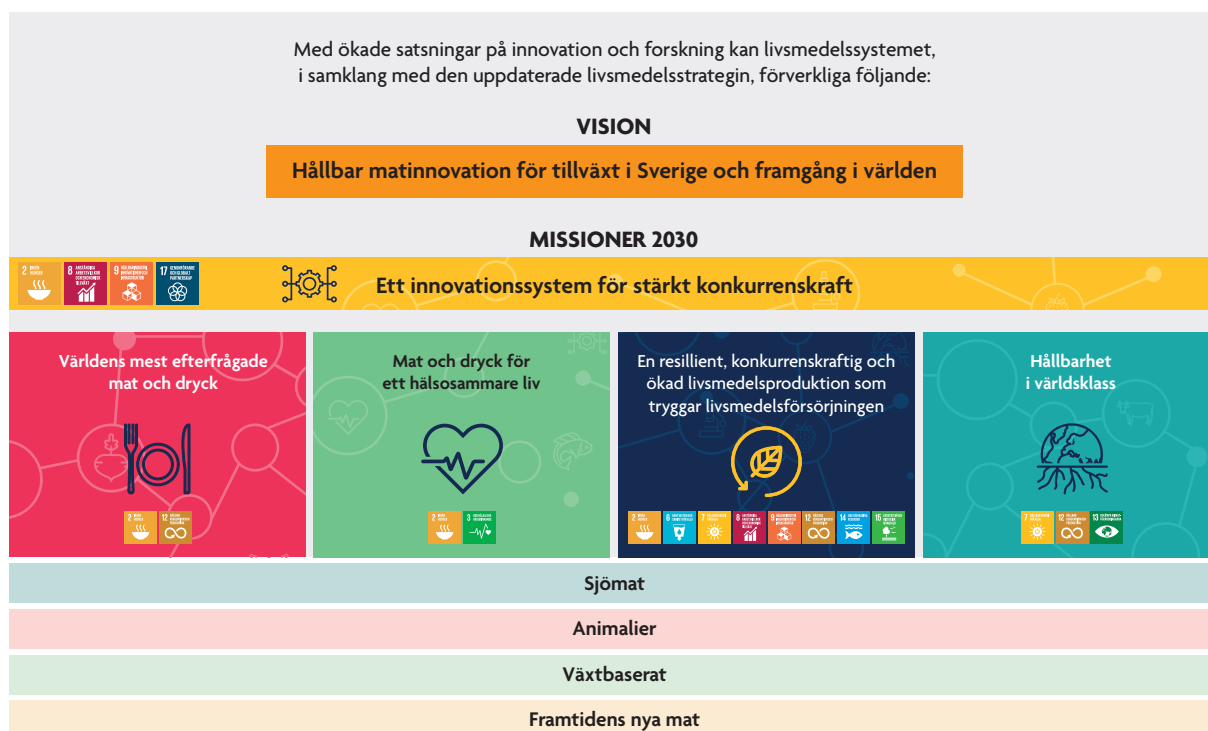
Med ökade satsningar på innovation och forskning kan livsmedelssystemet, i samklang med den uppdaterade livsmedelsstrategin, förverkliga följande:

VISION

Hållbar matinnovation för tillväxt i Sverige och framgång i världen

MISSIONER 2030

Ett innovationssystem för stärkt konkurrenskraft

Världens mest efterfrågade mat och dryck

Mat och dryck för ett hälsosammare liv

En resillient, konkurrenskraftig och ökad livsmedelsproduktion som tryggar livsmedelsförsörjningen

Hållbarhet i världsklass

Sjömat

Animalier

Växtbaserat

Framtidens nya mat